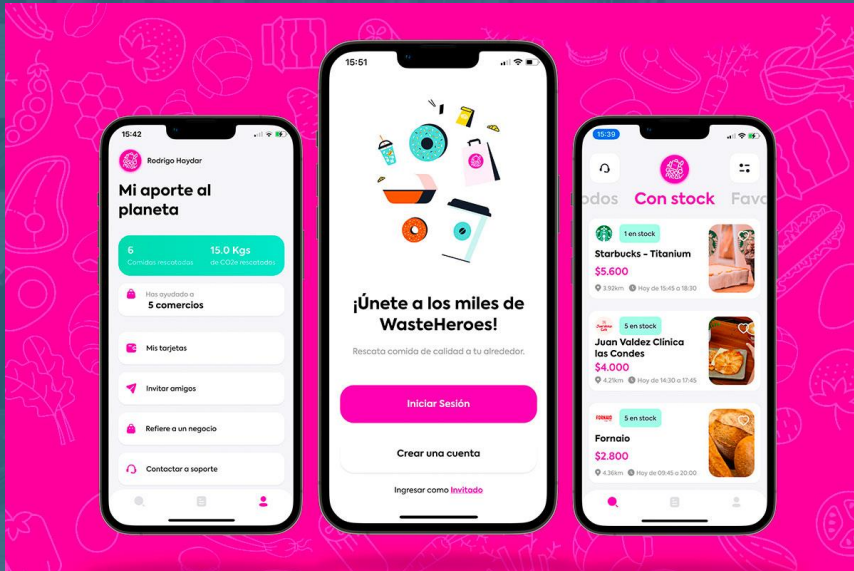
15:42

Rodrigo Haydar

Mi aporte al planeta

6
Comidas rescatadas

15.0 Kgs
de CO2e rescatados

Has ayudado a
5 comercios

Mis tarjetas

Invitar amigos

Refiere a un negocio

Contactar a soporte

15:51

¡Únete a los miles de WasteHeroes!

Rescata comida de calidad a tu alrededor.

Iniciar Sesión

Crear una cuenta

Ingresar como Invitado

15:39

odos Con stock Favo

1 en stock
Starbucks - Titanium
$5.600
3.92km Hoy de 15:45 a 18:30

5 en stock
Juan Valdez Clínica las Condes
$4.000
4.29km Hoy de 14:30 a 17:45

FORNAIO
5 en stock
Fornaio
$2.800
4.36km Hoy de 09:45 a 20:00